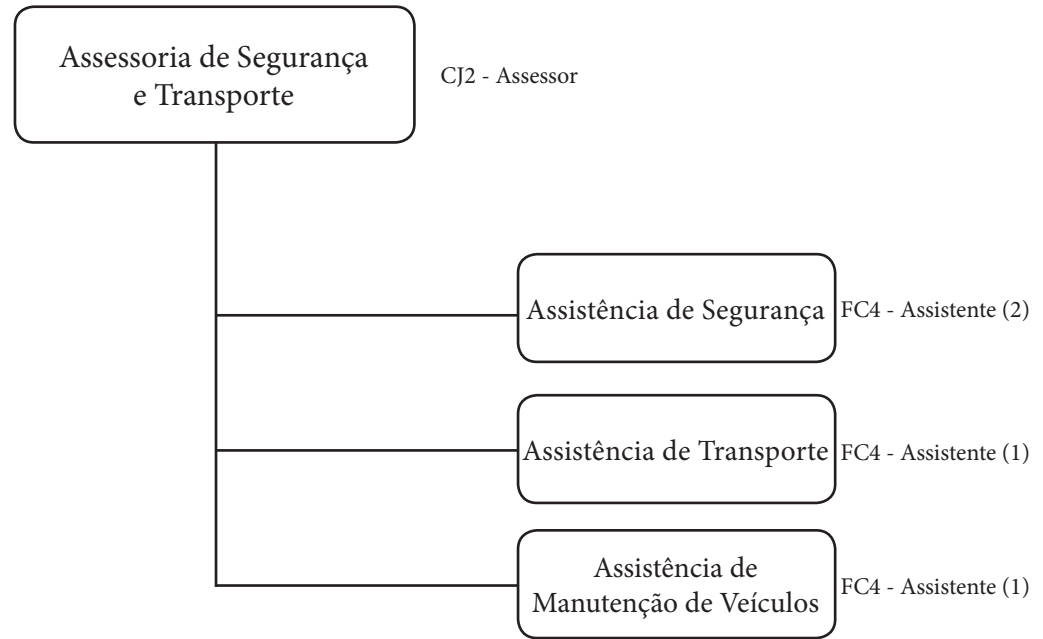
Assessoria de Segurança e Transporte

CJ2 - Assessor

Assistência de Segurança

FC4 - Assistente (2)

Assistência de Transporte

FC4 - Assistente (1)

Assistência de Manutenção de Veículos

FC4 - Assistente (1)